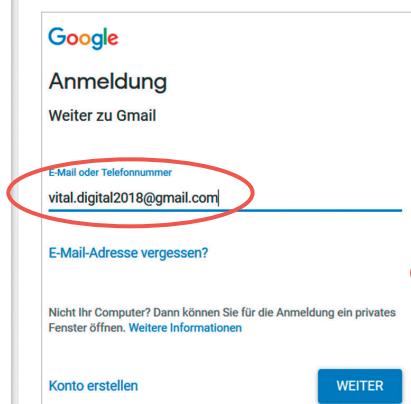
Google

Anmeldung

Weiter zu Gmail

E-Mail oder Telefonnummer

vital.digital2018@gmail.com

E-Mail-Adresse vergessen?

Nicht Ihr Computer? Dann können Sie für die Anmeldung ein privates Fenster öffnen. Weitere Informationen

Konto erstellen

WEITER